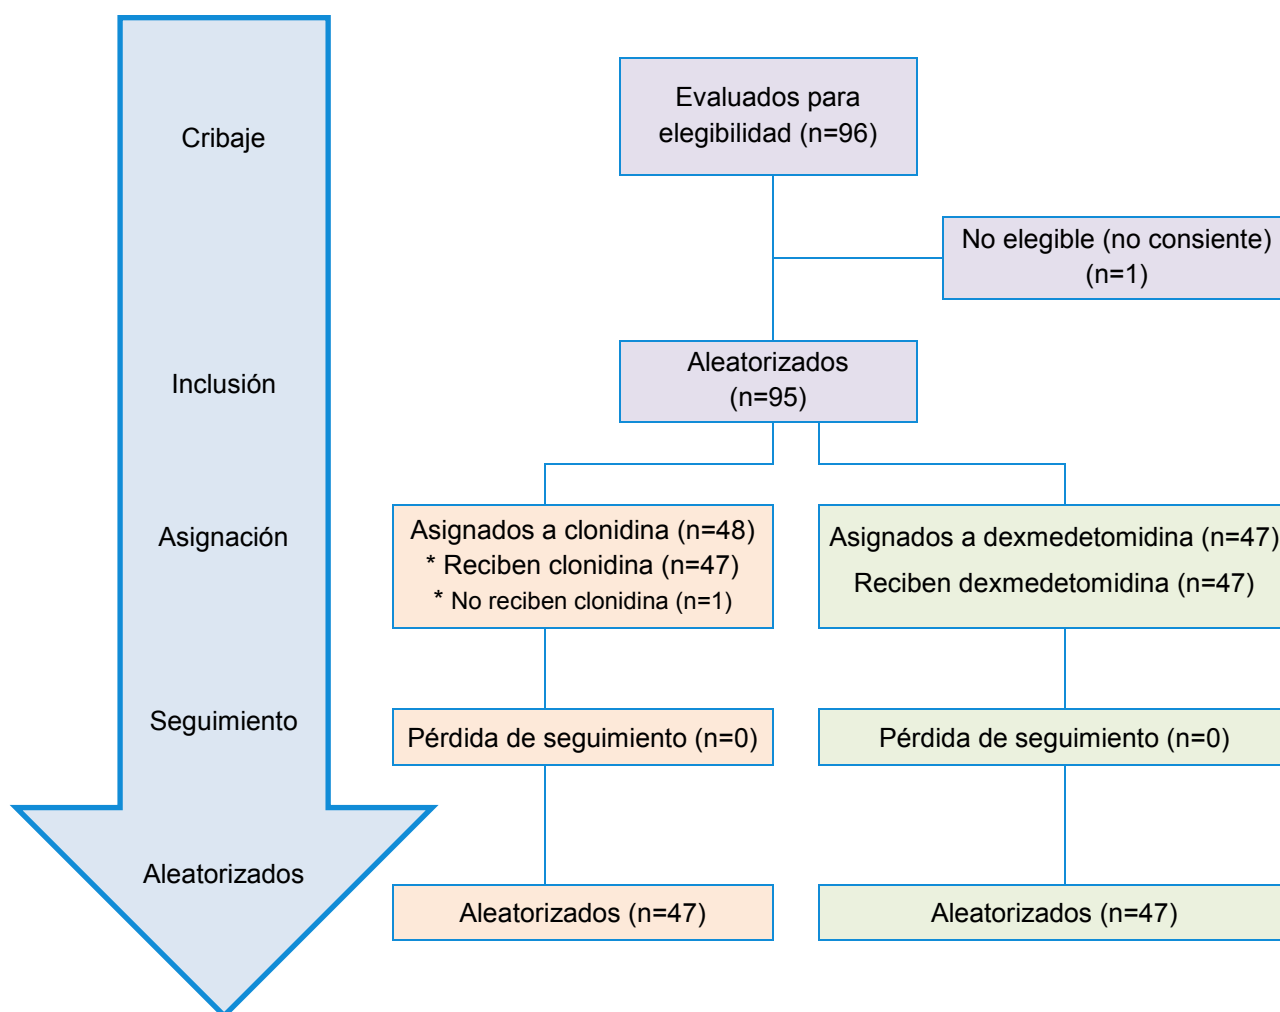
Cribaje

Inclusión

Asignación

Seguimiento

Aleatorizados

Evaluados para elegibilidad (n=96)

No elegible (no consiente) (n=1)

Aleatorizados (n=95)

Asignados a clonidina (n=48)
* Reciben clonidina (n=47)
* No reciben clonidina (n=1)

Asignados a dexmedetomidina (n=47)
Reciben dexmedetomidina (n=47)

Pérdida de seguimiento (n=0)

Pérdida de seguimiento (n=0)

Aleatorizados (n=47)

Aleatorizados (n=47)